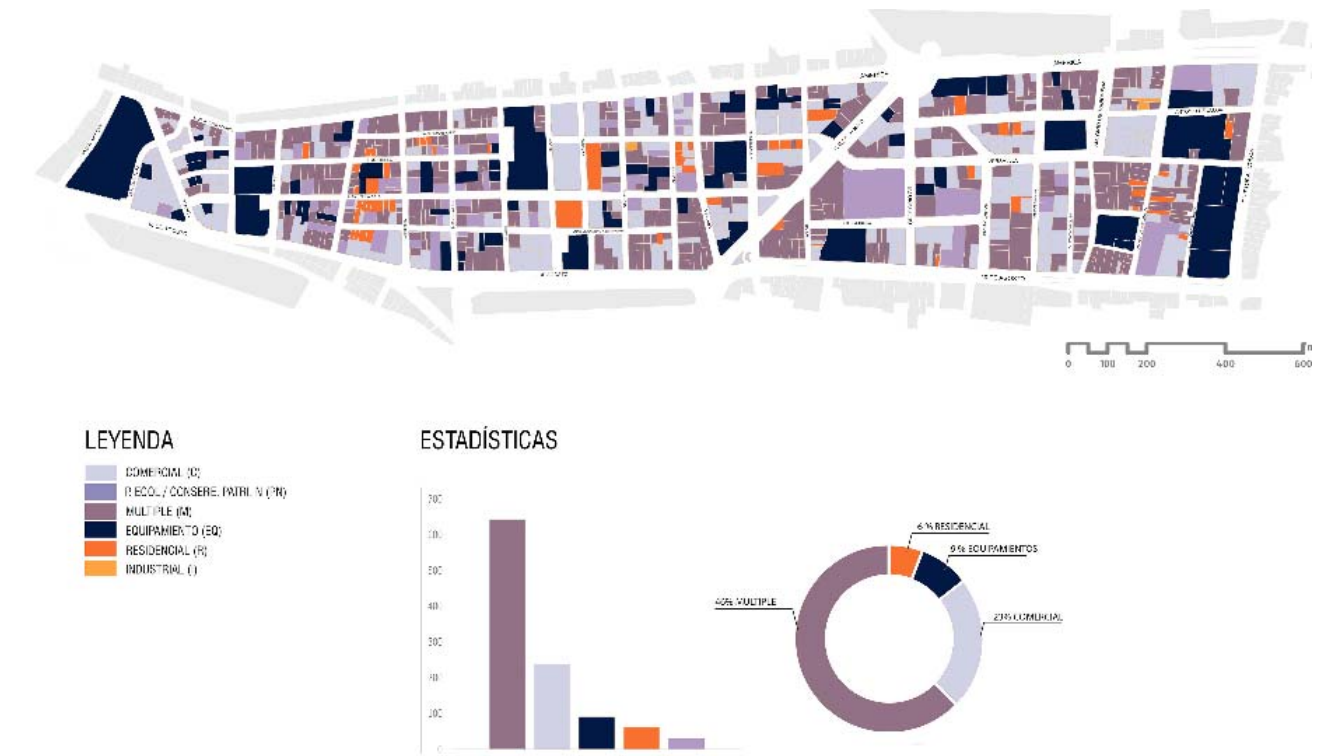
0 100 200 400 600

LEYENDA

COMERCIAL (C)
P. ECOL / CONSERE. PATRI. N (PN)
MULTIPLE (M)
EQUIPAMIENTO (EQ)
RESIDENCIAL (R)
INDUSTRIAL (I)

ESTADÍSTICAS

6 % RESIDENCIAL
9 % EQUIPAMIENTOS
23% COMERCIAL
46% MULTIPLE